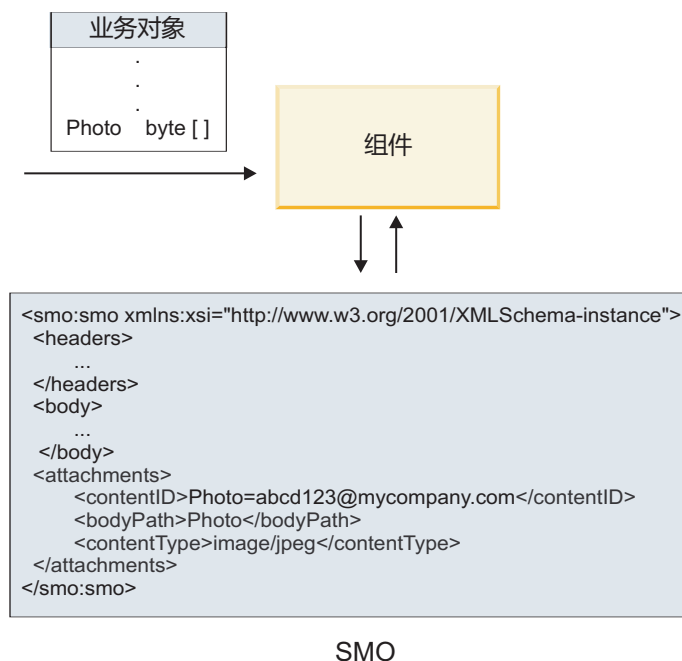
业务对象

.
.
.
Photo byte [ ]

组件

<smo:smo xmlns:xsi="http://www.w3.org/2001/XMLSchema-instance">
<headers>
...
</headers>
<body>
...
</body>
<attachments>
<contentID>Photo=abcd123@mycompany.com</contentID>
<bodyPath>Photo</bodyPath>
<contentType>image/jpeg</contentType>
</attachments>
</smo:smo>

SMO